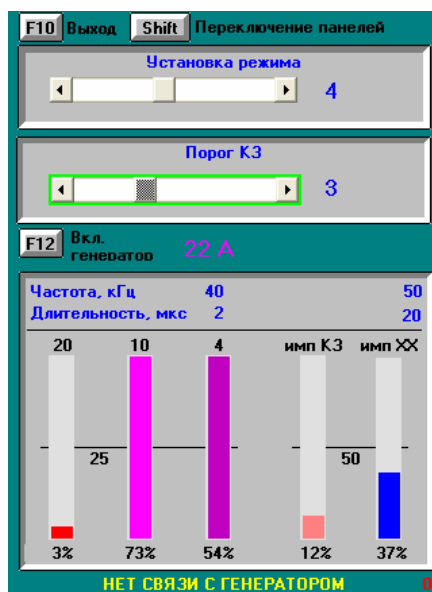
F10 Выход Shift Переключение панелей

Установка режима

4

Порог КЗ

3

F12 Вкл. генератор 22 A

Частота, кГц 40 50

Длительность, мкс 2 20

20 10 4 имп КЗ имп XX

25 50

3% 73% 54% 12% 37%

НЕТ СВЯЗИ С ГЕНЕРАТОРОМ

0